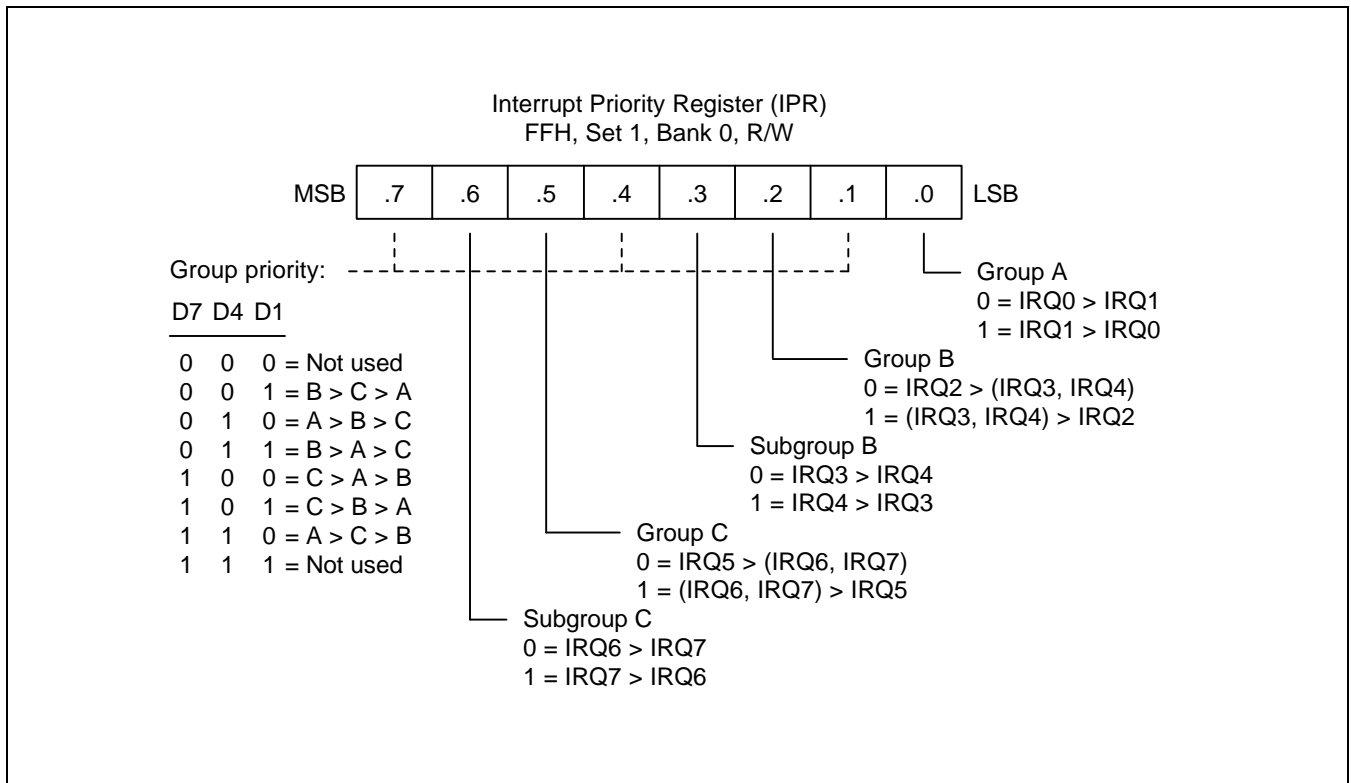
Interrupt Priority Register (IPR)
FFH, Set 1, Bank 0, R/W

| MSB | .7 | .6 | .5 | .4 | .3 | .2 | .1 | .0 | LSB |
|---|---|---|---|---|---|---|---|---|---|

Group priority:

D7 D4 D1

0 0 0 = Not used
0 0 1 = B > C > A
0 1 0 = A > B > C
0 1 1 = B > A > C
1 0 0 = C > A > B
1 0 1 = C > B > A
1 1 0 = A > C > B
1 1 1 = Not used

Group A
0 = IRQ0 > IRQ1
1 = IRQ1 > IRQ0

Group B
0 = IRQ2 > (IRQ3, IRQ4)
1 = (IRQ3, IRQ4) > IRQ2

Subgroup B
0 = IRQ3 > IRQ4
1 = IRQ4 > IRQ3

Group C
0 = IRQ5 > (IRQ6, IRQ7)
1 = (IRQ6, IRQ7) > IRQ5

Subgroup C
0 = IRQ6 > IRQ7
1 = IRQ7 > IRQ6